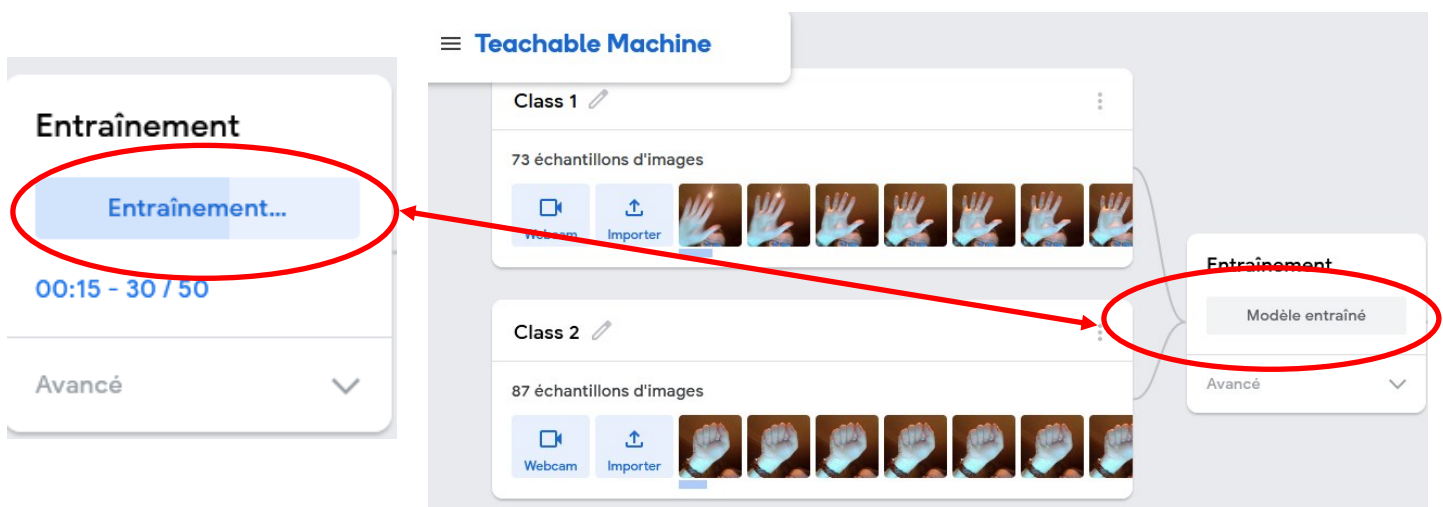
Entraînement

Entraînement...

00:15 - 30 / 50

Avancé

Teachable Machine

Class 1

73 échantillons d'images

Webcam

Importer

Class 2

87 échantillons d'images

Webcam

Importer

Entraînement

Modèle entraîné

Avancé